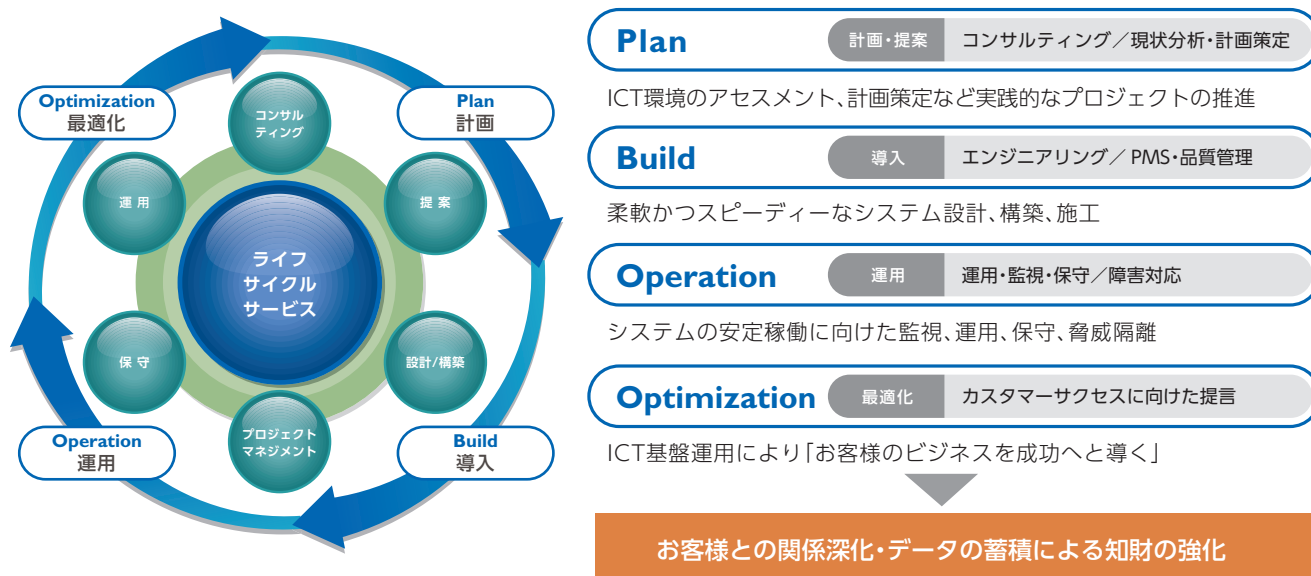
Optimization
最適化

Plan
計画

Operation
運用

Build
導入

コンサルティング

提案

設計/構築

プロジェクトマネジメント

保守

運用

ライフサイクルサービス

Plan
計画・提案
コンサルティング／現状分析・計画策定
ICT環境のアセスメント、計画策定など実践的なプロジェクトの推進

Build
導入
エンジニアリング／PMS・品質管理
柔軟かつスピーディーなシステム設計、構築、施工

Operation
運用
運用・監視・保守／障害対応
システムの安定稼働に向けた監視、運用、保守、脅威隔離

Optimization
最適化
カスタマーサクセスに向けた提言
ICT基盤運用により「お客様のビジネスを成功へと導く」

お客様との関係深化・データの蓄積による知財の強化